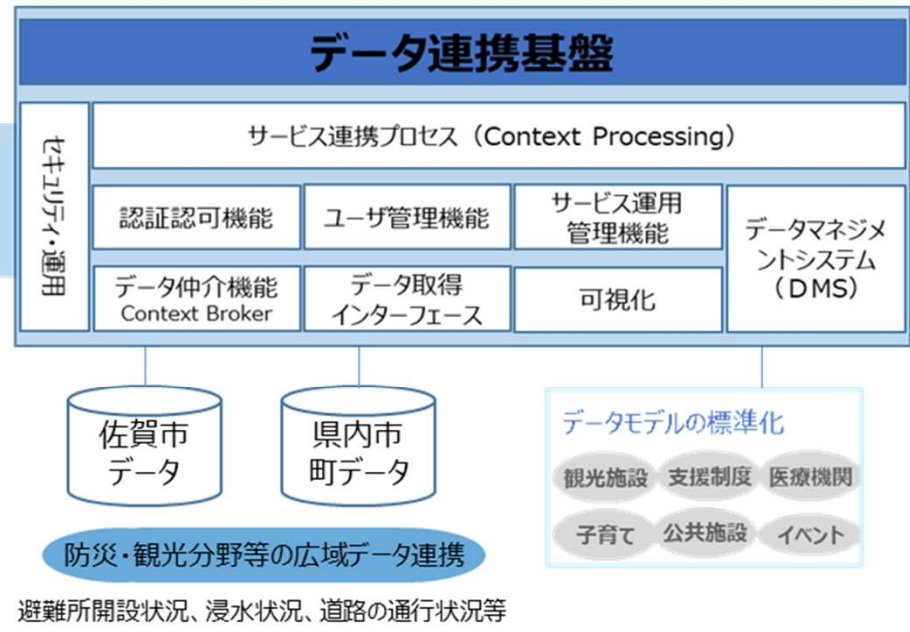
データ連携基盤

セキュリティ・運用

サービス連携プロセス（Context Processing）

認証認可機能

ユーザ管理機能

サービス運用管理機能

データマネジメントシステム（DMS）

データ仲介機能 Context Broker

データ取得インターフェース

可視化

佐賀市データ

県内市町データ

データモデルの標準化

観光施設

支援制度

医療機関

子育て

公共施設

イベント

防災・観光分野等の広域データ連携

避難所開設状況、浸水状況、道路の通行状況等